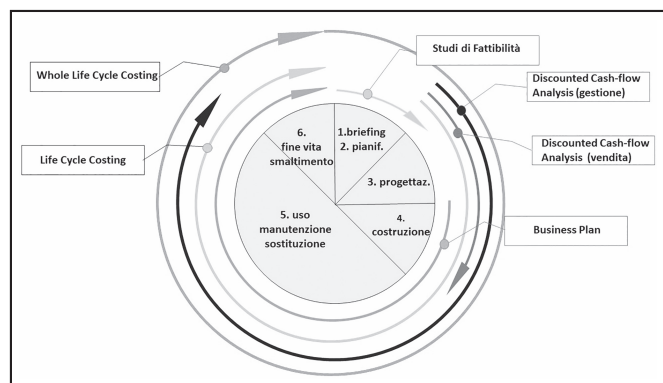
Whole Life Cycle Costing

Studi di Fattibilità

Discounted Cash-flow Analysis (gestione)

Discounted Cash-flow Analysis (vendita)

Life Cycle Costing

Business Plan

1.briefing
2. pianif.

3. progettaz.

4. costruzione

5. uso manutenzione sostituzione

6. fine vita smaltimento